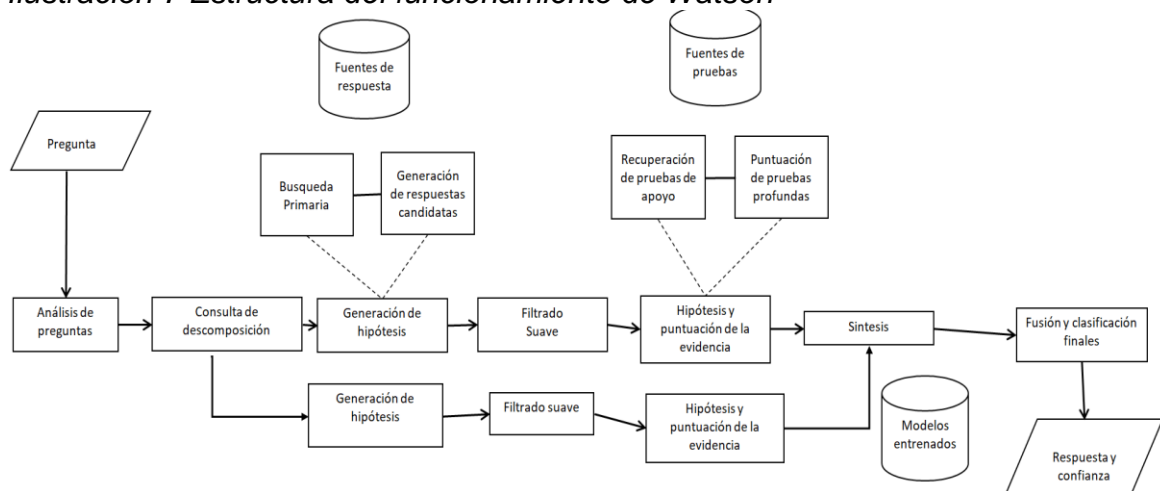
Ilustración 1 Estructura del funcionamiento de Watson

Fuentes de respuesta

Fuentes de pruebas

Pregunta

Busqueda Primaria

Generación de respuestas candidatas

Recuperación de pruebas de apoyo

Puntuación de pruebas profundas

Análisis de preguntas

Consulta de descomposición

Generación de hipótesis

Filtrado Suave

Hipótesis y puntuación de la evidencia

Sintesis

Fusión y clasificación finales

Generación de hipótesis

Filtrado suave

Hipótesis y puntuación de la evidencia

Modelos entrenados

Respuesta y confianza